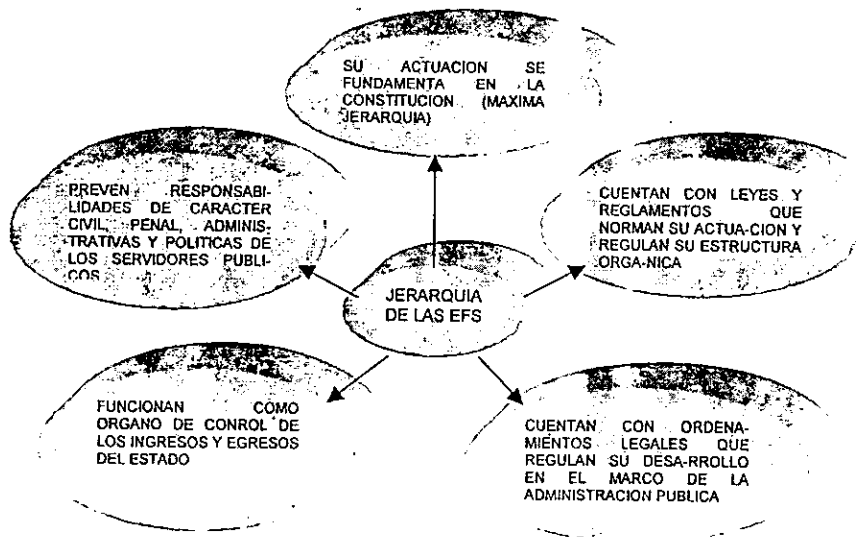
SU ACTUACION SE FUNDAMENTA EN LA CONSTITUCION (MAXIMA JERARQUIA)

PREVEN RESPONSABILIDADES DE CARACTER CIVIL, PENAL, ADMINISTRATIVAS Y POLITICAS DE LOS SERVIDORES PUBLICOS

CUENTAN CON LEYES Y REGLAMENTOS QUE NORMAN SU ACTUA-CION Y REGULAN SU ESTRUCTURA ORGA-NICA

JERARQUIA DE LAS EFS

FUNCIONAN COMO ORGANO DE CONROL DE LOS INGRESOS Y EGRESOS DEL ESTADO

CUENTAN CON ORDENAMIENTOS LEGALES QUE REGULAN SU DESA-RROLLO EN EL MARCO DE LA ADMINISTRACION PUBLICA